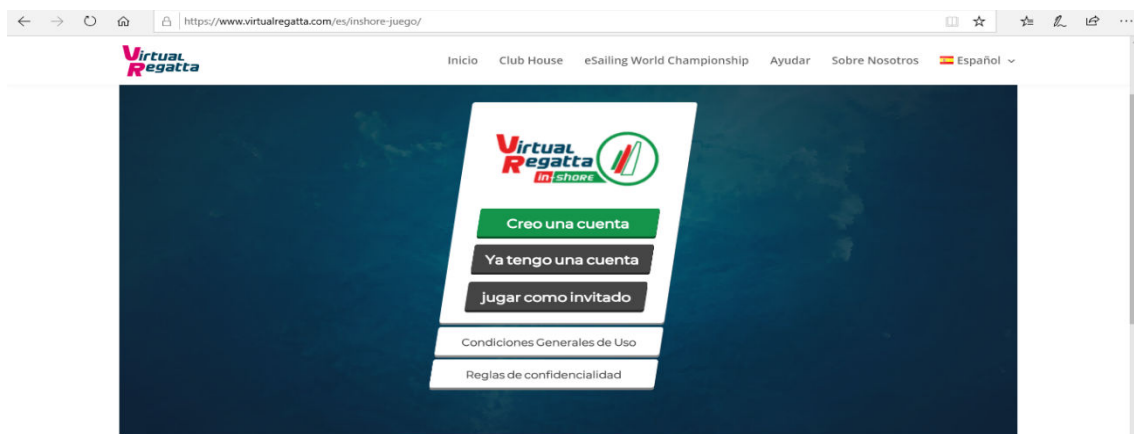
https://www.virtualregatta.com/es/inshore-juego/

Virtual Regatta

Inicio Club House eSailing World Championship Ayudar Sobre Nosotros Español

Virtual Regatta in-shore

Creo una cuenta

Ya tengo una cuenta

jugar como invitado

Condiciones Generales de Uso

Reglas de confidencialidad